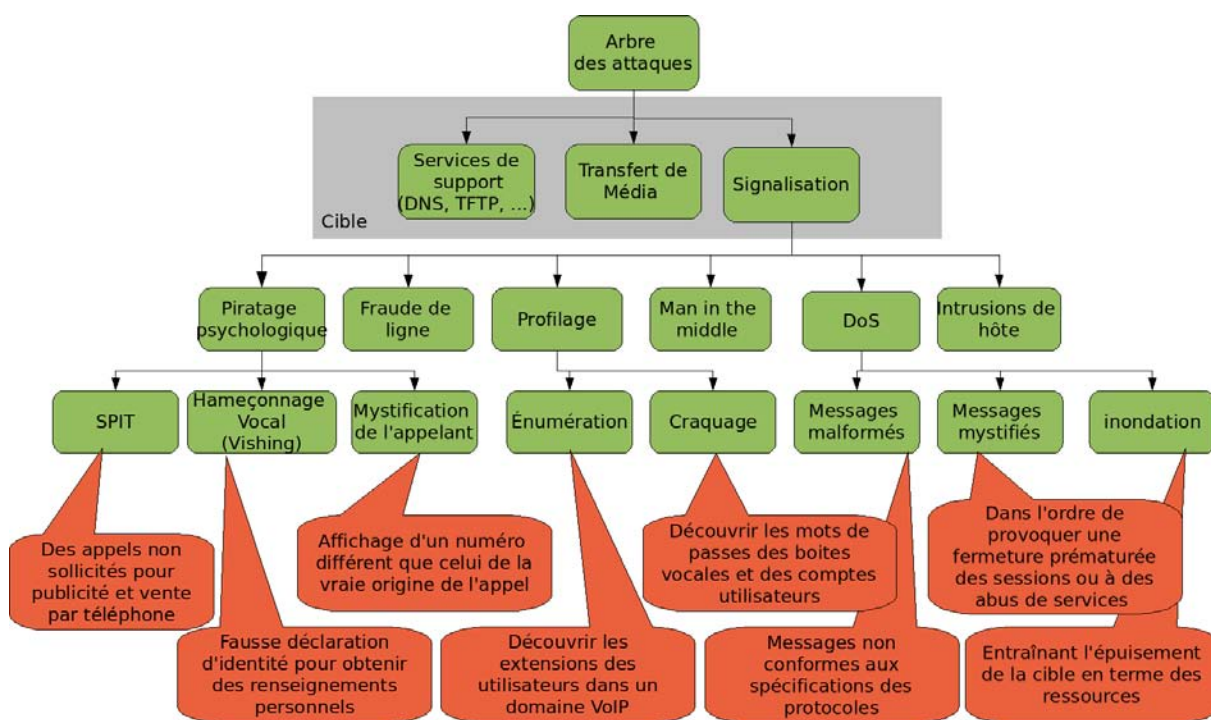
Arbre des attaques

Services de support (DNS, TFTP, ...)

Transfert de Média

Signalisation

Cible

Piratage psychologique

Fraude de ligne

Profilage

Man in the middle

DoS

Intrusions de hôte

SPIT

Hameçonnage Vocal (Vishing)

Mystification de l'appelant

Énumération

Craquage

Messages malformés

Messages mystifiés

inondation

Des appels non sollicités pour publicité et vente par téléphone

Fausse déclaration d'identité pour obtenir des renseignements personnels

Affichage d'un numéro différent que celui de la vraie origine de l'appel

Découvrir les extensions des utilisateurs dans un domaine VoIP

Découvrir les mots de passes des boites vocales et des comptes utilisateurs

Messages non conformes aux spécifications des protocoles

Dans l'ordre de provoquer une fermeture prématurée des sessions ou à des abus de services

Entraînant l'épuisement de la cible en terme des ressources